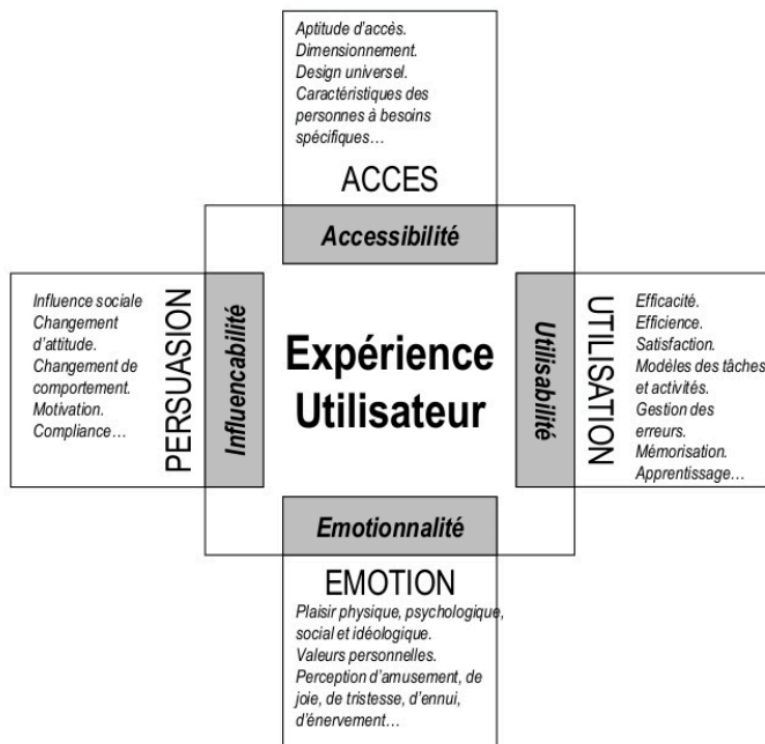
Aptitude d'accès.
Dimensionnement.
Design universel.
Caractéristiques des personnes à besoins spécifiques…

ACCES

Accessibilité

Influence sociale
Changement d'attitude.
Changement de comportement.
Motivation.
Compliance…

PERSUASION

Influencabilité

Expérience Utilisateur

Utilisabilité

UTILISATION

Efficacité.
Efficience.
Satisfaction.
Modèles des tâches et activités.
Gestion des erreurs.
Mémorisation.
Apprentissage…

Emotionnalité

EMOTION

Plaisir physique, psychologique, social et idéologique.
Valeurs personnelles.
Perception d'amusement, de joie, de tristesse, d'ennui, d'énervement…